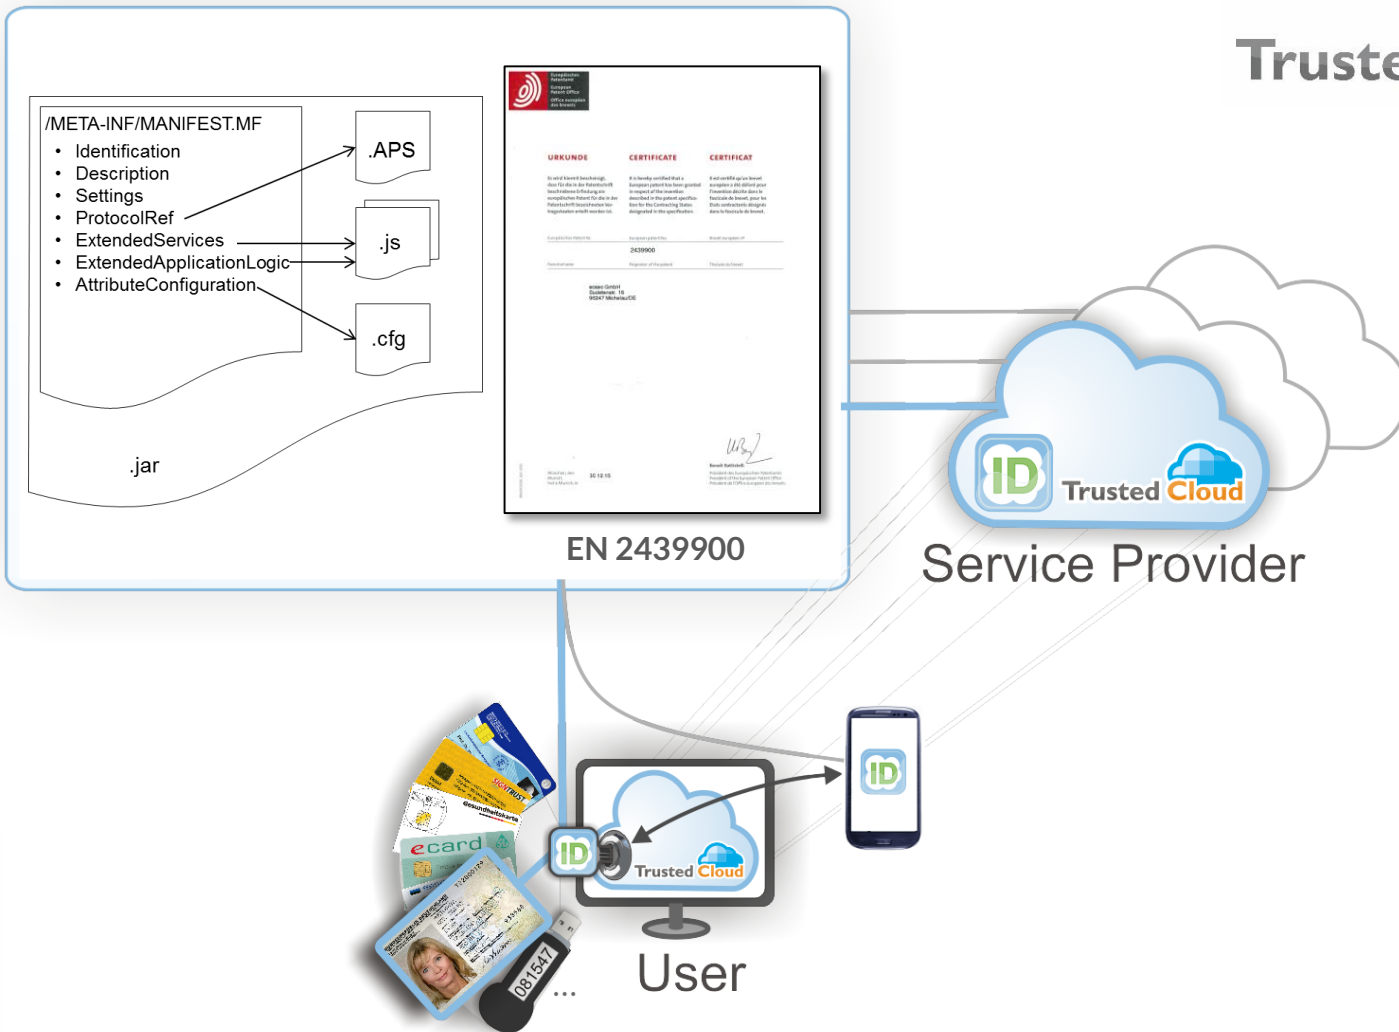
Truste

/META-INF/MANIFEST.MF
- Identification
- Description
- Settings
- ProtocolRef
- ExtendedServices
- ExtendedApplicationLogic
- AttributeConfiguration

.APS

.js

.cfg

.jar

Europäisches Patentamt
European Patent Office
Office européen des brevets

URKUNDE

CERTIFICATE

CERTIFICAT

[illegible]

2439900

ecsec GmbH
Sudetenstr. 16
96247 Michelau/DE

30.10.15

EN 2439900

ID Trusted Cloud

Service Provider

ID

sign TRUST

Gesundheitskarte

ecard

081547

...

ID

Trusted Cloud

User